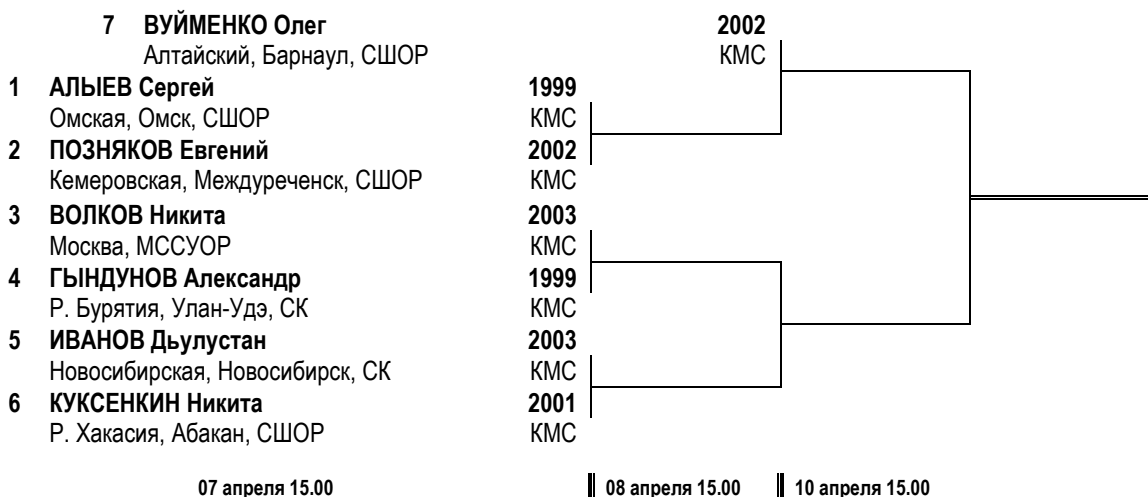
7 ВУЙМЕНКО Олег 2002
Алтайский, Барнаул, СШОР КМС

1 АЛЫЕВ Сергей 1999
Омская, Омск, СШОР КМС

2 ПОЗНЯКОВ Евгений 2002
Кемеровская, Междуреченск, СШОР КМС

3 ВОЛКОВ Никита 2003
Москва, МССУОР КМС

4 ГЫНДУНОВ Александр 1999
Р. Бурятия, Улан-Удэ, СК КМС

5 ИВАНОВ Дьулустан 2003
Новосибирская, Новосибирск, СК КМС

6 КУКСЕНКИН Никита 2001
Р. Хакасия, Абакан, СШОР КМС

07 апреля 15.00

08 апреля 15.00

10 апреля 15.00